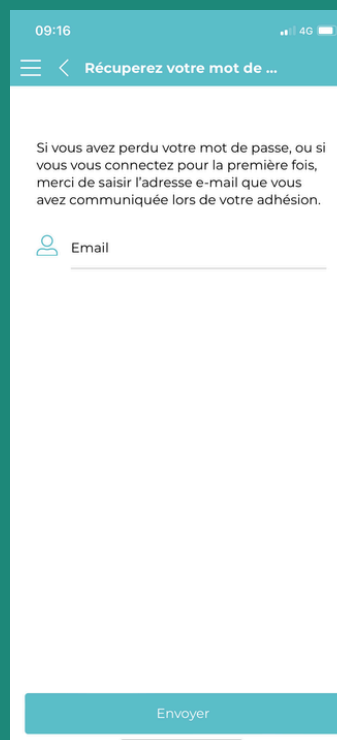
09:16

4G

Récuperez votre mot de ...

Si vous avez perdu votre mot de passe, ou si vous vous connectez pour la première fois, merci de saisir l'adresse e-mail que vous avez communiquée lors de votre adhésion.

Email

Envoyer